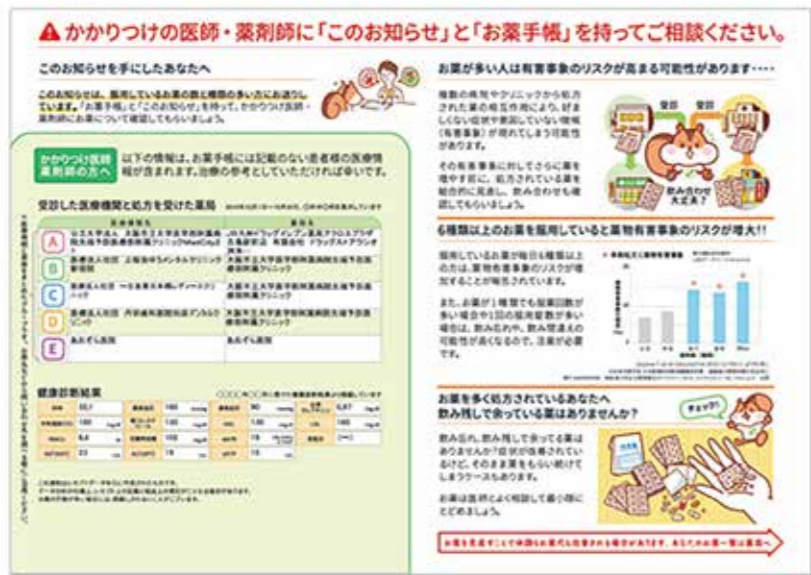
かかりつけの医師・薬剤師に「このお知らせ」と「お薬手帳」を持ってご相談ください。

このお知らせを手にしたあなたへ

このお知らせは、服用しているお薬の数と種類の多い方にお送りしています。「お薬手帳」と「このお知らせ」を持って、かかりつけ医師・薬剤師にお薬について確認してもらいましょう。

かかりつけ医師 薬剤師の方へ

以下の情報は、お薬手帳には記載のない患者様の医療情報が含まれます。治療の参考としていただければ幸いです。

受診した医療機関と処方を受けた薬局

A
B
C
D
E

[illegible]

健康診断結果

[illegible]

お薬が多い人は有害事象のリスクが高まる可能性があります・・・・

複数の病院やクリニックから処方された薬の相互作用により、好ましくない症状や意図していない情報（有害事象）が現れてしまう可能性があります。

その有害事象に対してさらに薬を増やす前に、処方されている薬を総合的に見直し、飲み合わせも確認してもらいましょう。

受診 受診

飲み合わせ大丈夫？

6種類以上のお薬を服用していると薬物有害事象のリスクが増大!!

服用しているお薬が毎日6種類以上の方は、薬物有害事象のリスクが増加することが報告されています。

また、お薬が1種類でも服薬回数が多い場合や1回の服用量数が多い場合は、飲み忘れや、飲み間違えの可能性が高くなるので、注意が必要です。

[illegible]

お薬を多く処方されているあなたへ 飲み残しで余っている薬はありませんか？

チェック!

飲み忘れ、飲み残しで余ってる薬はありませんか？症状が改善されているけど、そのまま薬をもらい続けてしまうケースもあります。

お薬は医師とよく相談して最小限にとどめましょう。

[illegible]